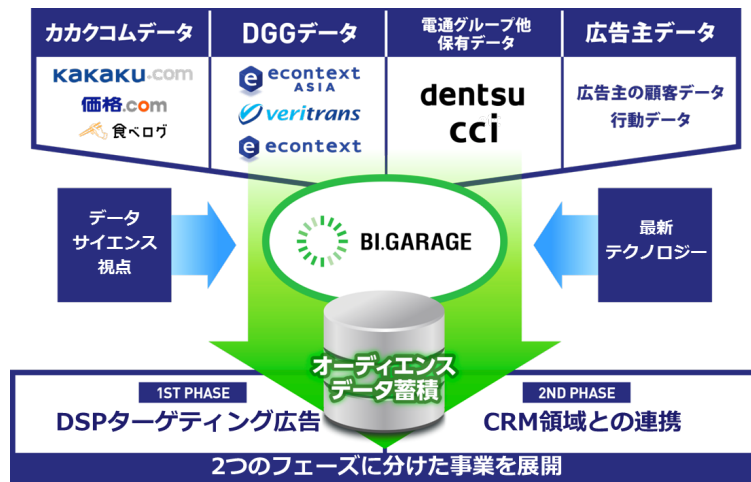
カカクコムデータ

kakaku.com
価格.com
食べログ

DGGデータ

econtext ASIA
veritrans
econtext

電通グループ他保有データ

dentsu
cci

広告主データ

広告主の顧客データ
行動データ

データサイエンス視点

BI.GARAGE

最新テクノロジー

オーディエンスデータ蓄積

1ST PHASE
DSPターゲティング広告

2ND PHASE
CRM領域との連携

2つのフェーズに分けた事業を展開